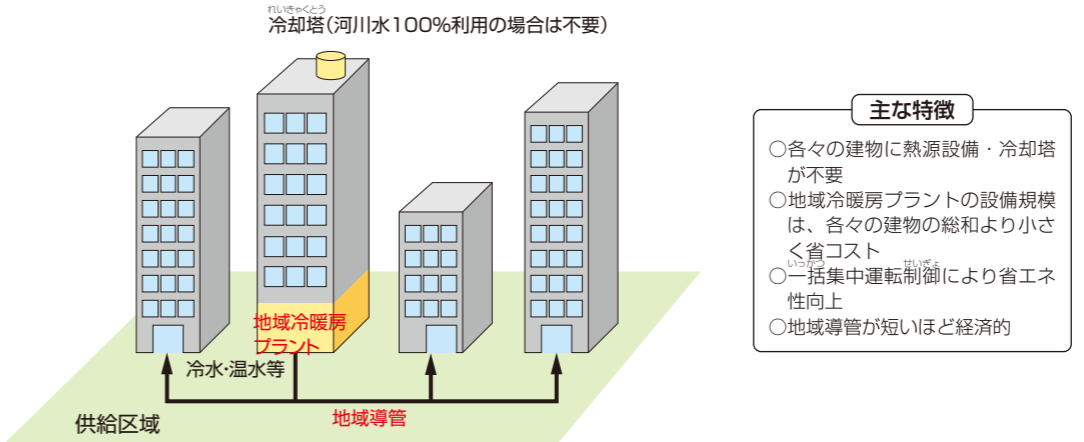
れいきゃくとう
冷却塔(河川水100%利用の場合は不要)

地域冷暖房プラント

冷水・温水等

供給区域

地域導管

主な特徴

○各々の建物に熱源設備・冷却塔が不要
○地域冷暖房プラントの設備規模は、各々の建物の総和より小さく省コスト
○一括集中運転制御により省エネ性向上
○地域導管が短いほど経済的

いっかつ　せいぎょ